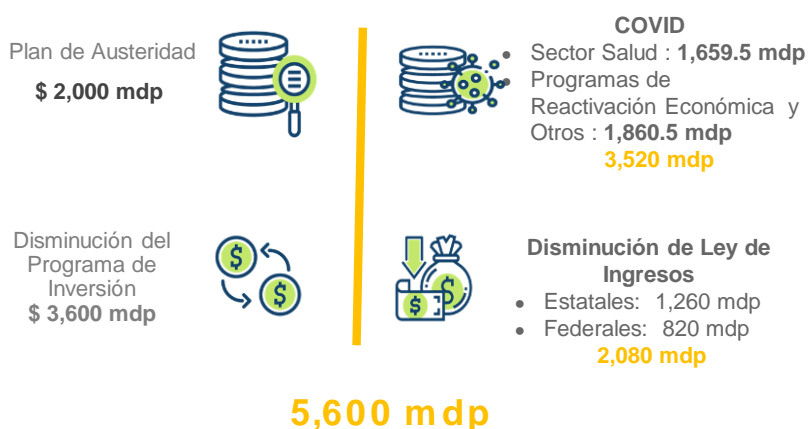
Plan de Austeridad

$ 2,000 mdp

COVID

- Sector Salud : 1,659.5 mdp
- Programas de Reactivación Económica y Otros : 1,860.5 mdp

3,520 mdp

Disminución del Programa de Inversión

$ 3,600 mdp

Disminución de Ley de Ingresos

- Estatales: 1,260 mdp
- Federales: 820 mdp

2,080 mdp

5,600 mdp